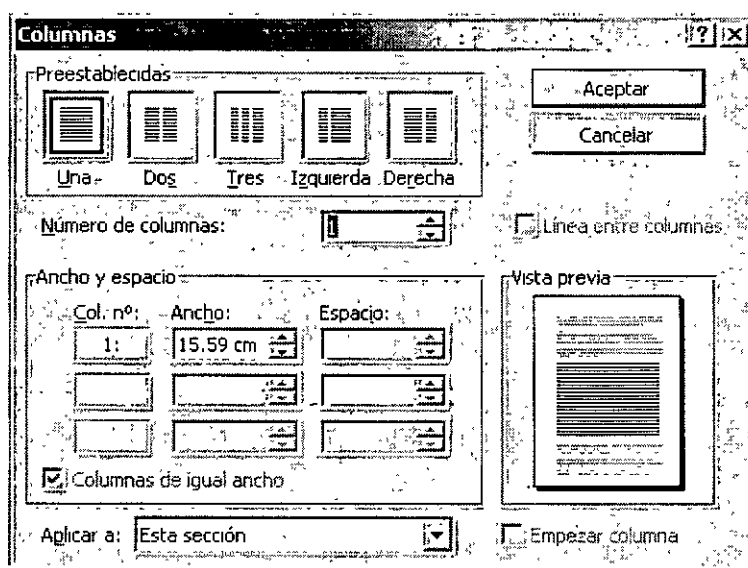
Columnas

?

Preestablecidas

Una

Dos

Tres

Izquierda

Derecha

Aceptar

Cancelar

Número de columnas: 1

Línea entre columnas

Ancho y espacio

Col. nº:

Ancho:

Espacio:

1:

15.59 cm

Columnas de igual ancho

Vista previa

Aplicar a: Esta sección

Empezar columna